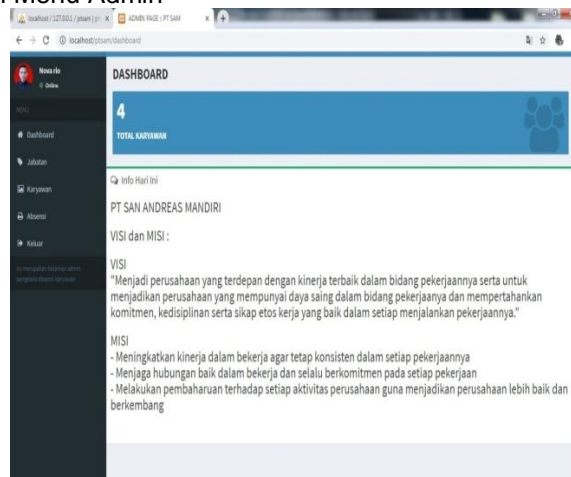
Menu Admin

localhost / 127.0.0.1 / ptsam / pt ×

ADMIN PAGE | PT SAM ×

localhost/ptsam/dashboard

Novario
Online

MENU

Dashboard

Jabatan

Karyawan

Absensi

Keluar

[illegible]

DASHBOARD

4

TOTAL KARYAWAN

Info Hari Ini

PT SAN ANDREAS MANDIRI

VISI dan MISI :

VISI
"Menjadi perusahaan yang terdepan dengan kinerja terbaik dalam bidang pekerjaannya serta untuk menjadikan perusahaan yang mempunyai daya saing dalam bidang pekerjaanya dan mempertahankan komitmen, kedisiplinan serta sikap etos kerja yang baik dalam setiap menjalankan pekerjaannya."

MISI
- Meningkatkan kinerja dalam bekerja agar tetap konsisten dalam setiap pekerjaannya
- Menjaga hubungan baik dalam bekerja dan selalu berkomitmen pada setiap pekerjaan
- Melakukan pembaharuan terhadap setiap aktivitas perusahaan guna menjadikan perusahaan lebih baik dan berkembang